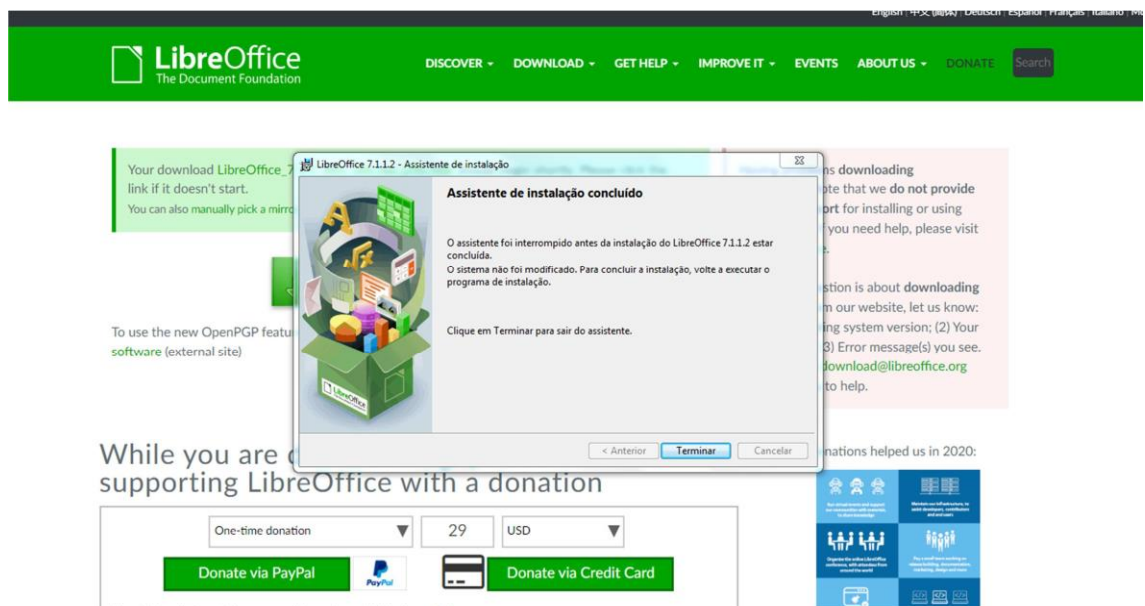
English | 中文 (简体) | Deutsch | Español | Français | Italiano | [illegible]

LibreOffice
The Document Foundation

DISCOVER ▾ DOWNLOAD ▾ GET HELP ▾ IMPROVE IT ▾ EVENTS ABOUT US ▾ DONATE Search

Your download LibreOffice_7 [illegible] link if it doesn't start.
You can also manually pick a mirro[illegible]

To use the new OpenPGP featu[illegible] software (external site)

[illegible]ns downloading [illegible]ote that we do not provide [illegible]ort for installing or using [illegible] you need help, please visit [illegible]

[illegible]stion is about downloading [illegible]m our website, let us know: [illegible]ing system version; (2) Your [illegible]3) Error message(s) you see. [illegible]download@libreoffice.org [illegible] to help.

While you are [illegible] supporting LibreOffice with a donation

One-time donation ▼ 29 USD ▼

Donate via PayPal PayPal Donate via Credit Card

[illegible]nations helped us in 2020:

LibreOffice 7.1.1.2 - Assistente de instalação

Assistente de instalação concluído

O assistente foi interrompido antes da instalação do LibreOffice 7.1.1.2 estar concluída.
O sistema não foi modificado. Para concluir a instalação, volte a executar o programa de instalação.

Clique em Terminar para sair do assistente.

< Anterior Terminar Cancelar

LibreOffice